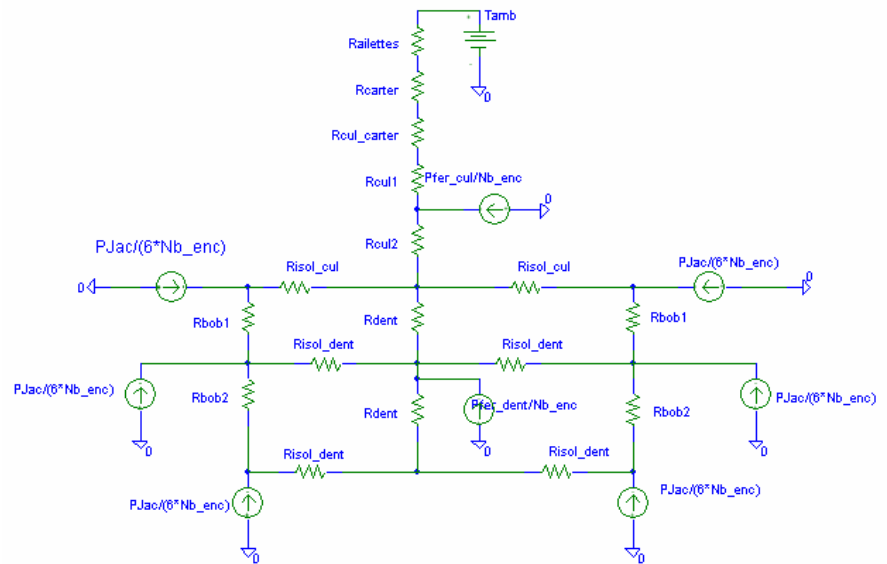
Tamb
+
Railettes
Rcarter
Rcul_carter
Rcul1
Pfer_cul/Nb_enc
0
0
Rcul2
PJac/(6*Nb_enc)
0
Risol_cul
Risol_cul
PJac/(6*Nb_enc)
0
Rbob1
Rdent
Rbob1
Risol_dent
Risol_dent
PJac/(6*Nb_enc)
Rbob2
Rdent
Pfer_dent/Nb_enc
Rbob2
PJac/(6*Nb_enc)
0
0
0
Risol_dent
Risol_dent
PJac/(6*Nb_enc)
PJac/(6*Nb_enc)
0
0